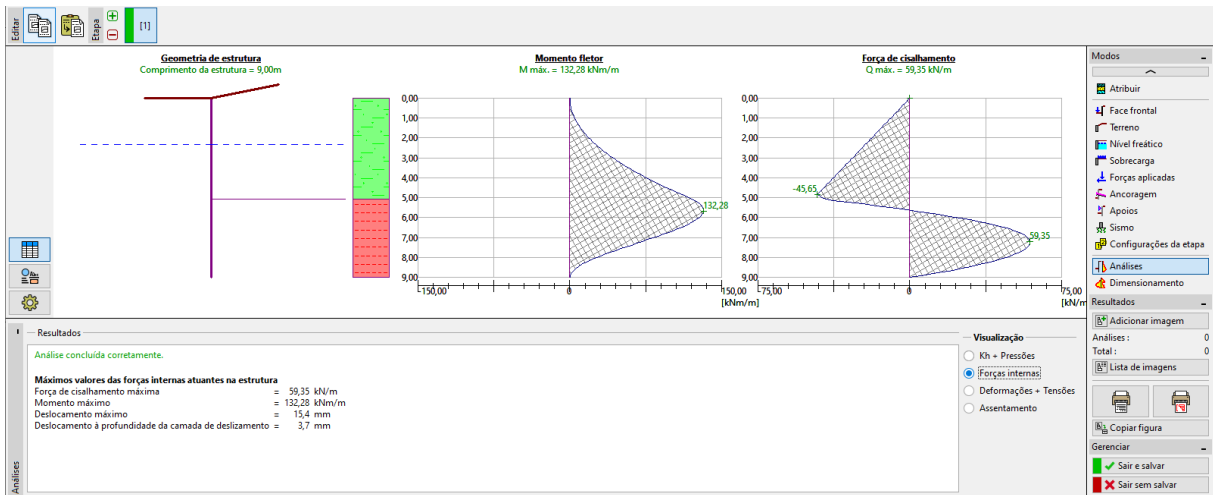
Editar
Etapa
[1]

Geometria de estrutura
Comprimento da estrutura = 9,00m

Momento fletor
M máx. = 132,28 kNm/m

Força de cisalhamento
Q máx. = 59,35 kN/m

0,00
1,00
2,00
3,00
4,00
5,00
6,00
7,00
8,00
9,00
-150,00
0
150,00
[kNm/m]
132,28

0,00
1,00
2,00
3,00
4,00
5,00
6,00
7,00
8,00
9,00
-75,00
0
75,00
[kN/m]
-45,65
59,35

Modos
Atribuir
Face frontal
Terreno
Nível freático
Sobrecarga
Forças aplicadas
Ancoragem
Apoios
Sismo
Configurações da etapa
Análises
Dimensionamento
Resultados
Adicionar imagem
Análises : 0
Total : 0
Lista de imagens
Copiar figura
Gerenciar
Sair e salvar
Sair sem salvar

Resultados
Análise concluída corretamente.

Máximos valores das forças internas atuantes na estrutura
Força de cisalhamento máxima = 59,35 kN/m
Momento máximo = 132,28 kNm/m
Deslocamento máximo = 15,4 mm
Deslocamento à profundidade da camada de deslizamento = 3,7 mm

Visualização
Kh + Pressões
Forças internas
Deformações + Tensões
Assentamento

Análises